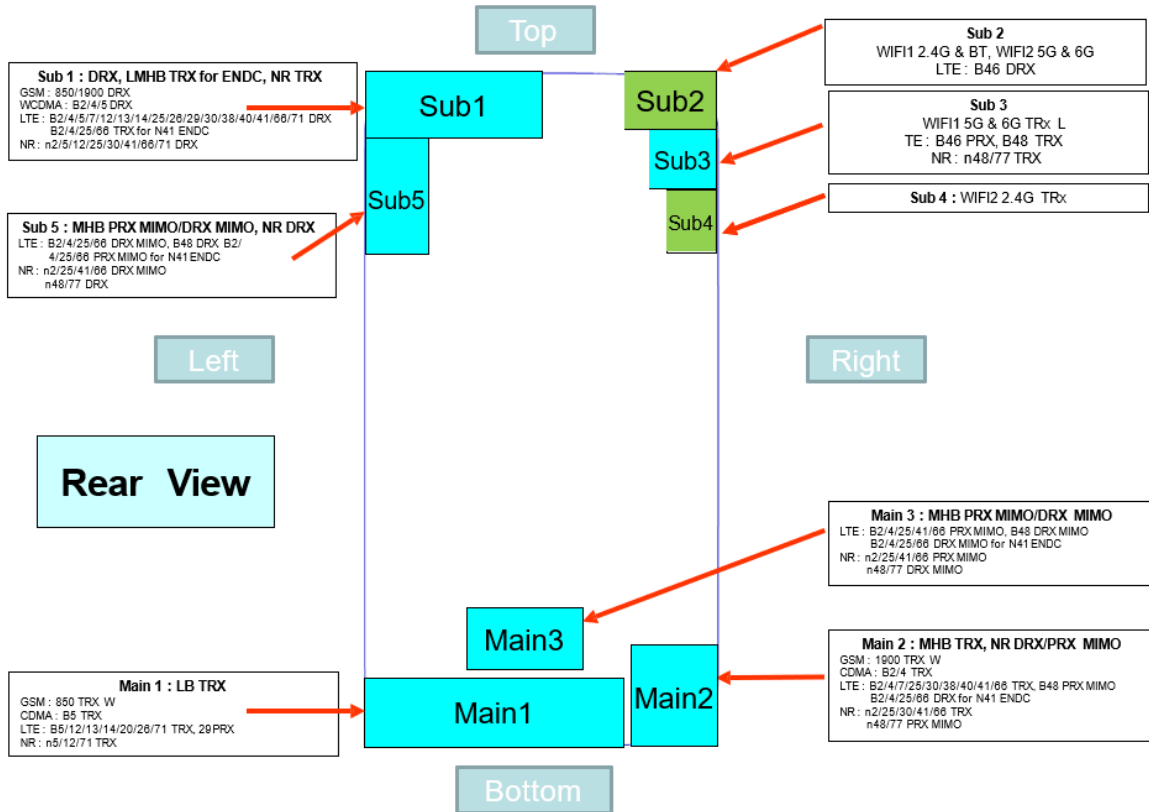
Top

Sub 1 : DRX, LMHB TRX for ENDC, NR TRX
GSM : 850/1900 DRX
WCDMA : B2/4/5 DRX
LTE : B2/4/5/7/12/13/14/25/26/29/30/38/40/41/66/71 DRX
B2/4/25/66 TRX for N41 ENDC
NR : n2/5/12/25/30/41/66/71 DRX

Sub1

Sub2

Sub 2
WIFI1 2.4G & BT, WIFI2 5G & 6G
LTE : B46 DRX

Sub 3
WIFI1 5G & 6G TRx L
TE : B46 PRX, B48 TRX
NR : n48/77 TRX

Sub3

Sub5

Sub4

Sub 4 : WIFI2 2.4G TRx

Sub 5 : MHB PRX MIMO/DRX MIMO, NR DRX
LTE : B2/4/25/66 DRX MIMO, B48 DRX B2/4/25/66 PRX MIMO for N41 ENDC
NR : n2/25/41/66 DRX MIMO
n48/77 DRX

Left

Right

Rear View

Main 3 : MHB PRX MIMO/DRX MIMO
LTE : B2/4/25/41/66 PRX MIMO, B48 DRX MIMO
B2/4/25/66 DRX MIMO for N41 ENDC
NR : n2/25/41/66 PRX MIMO
n48/77 DRX MIMO

Main3

Main 2 : MHB TRX, NR DRX/PRX MIMO
GSM : 1900 TRX W
CDMA : B2/4 TRX
LTE : B2/4/7/25/30/38/40/41/66 TRX, B48 PRX MIMO
B2/4/25/66 DRX for N41 ENDC
NR : n2/25/30/41/66 TRX
n48/77 PRX MIMO

Main2

Main 1 : LB TRX
GSM : 850 TRX W
CDMA : B5 TRX
LTE : B5/12/13/14/20/26/71 TRX, 29PRX
NR : n5/12/71 TRX

Main1

Bottom